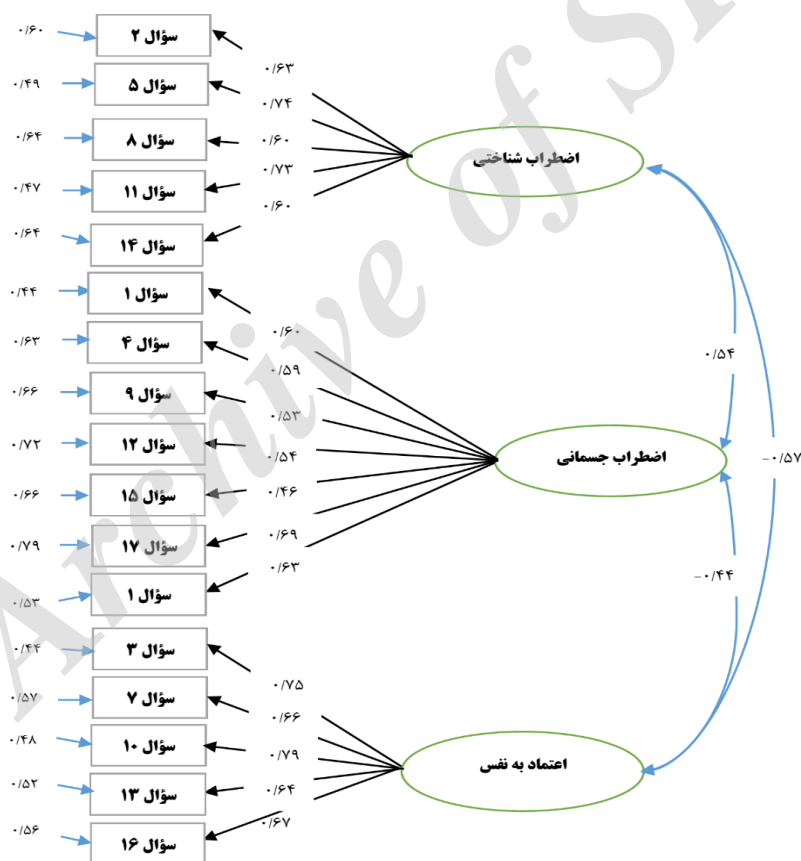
۰/۶۰ سؤال ۲
۰/۴۹ سؤال ۵
۰/۶۴ سؤال ۸
۰/۴۷ سؤال ۱۱
۰/۶۴ سؤال ۱۴
۰/۴۴ سؤال ۱
۰/۶۳ سؤال ۴
۰/۶۶ سؤال ۹
۰/۷۲ سؤال ۱۲
۰/۶۶ سؤال ۱۵
۰/۷۹ سؤال ۱۷
۰/۵۳ سؤال ۱
۰/۴۴ سؤال ۳
۰/۵۷ سؤال ۷
۰/۴۸ سؤال ۱۰
۰/۵۲ سؤال ۱۳
۰/۵۶ سؤال ۱۶

۰/۶۳
۰/۷۴
۰/۶۰
۰/۷۳
۰/۶۰
اضطراب شناختی

۰/۶۰
۰/۵۹
۰/۵۳
۰/۵۴
۰/۴۶
۰/۶۹
۰/۶۳
اضطراب جسمانی

۰/۷۵
۰/۶۶
۰/۷۹
۰/۶۴
۰/۶۷
اعتماد به نفس

۰/۵۴
-۰/۵۷
-۰/۴۴

Archive of SID